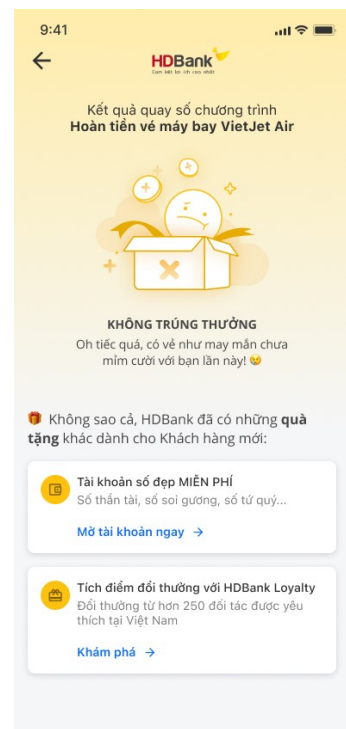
9:41

HDBank
Con kết to lớn cao nhất

Kết quả quay số chương trình
Hoàn tiền vé máy bay VietJet Air

KHÔNG TRÚNG THƯỞNG
Oh tiếc quá, có vẻ như may mắn chưa mỉm cười với bạn lần này! 😉

🎁 Không sao cả, HDBank đã có những quà tặng khác dành cho Khách hàng mới:

Tài khoản số đẹp MIỄN PHÍ
Số thần tài, số soi gương, số tứ quý...
Mở tài khoản ngay →

Tích điểm đổi thưởng với HDBank Loyalty
Đổi thưởng từ hơn 250 đối tác được yêu thích tại Việt Nam
Khám phá →